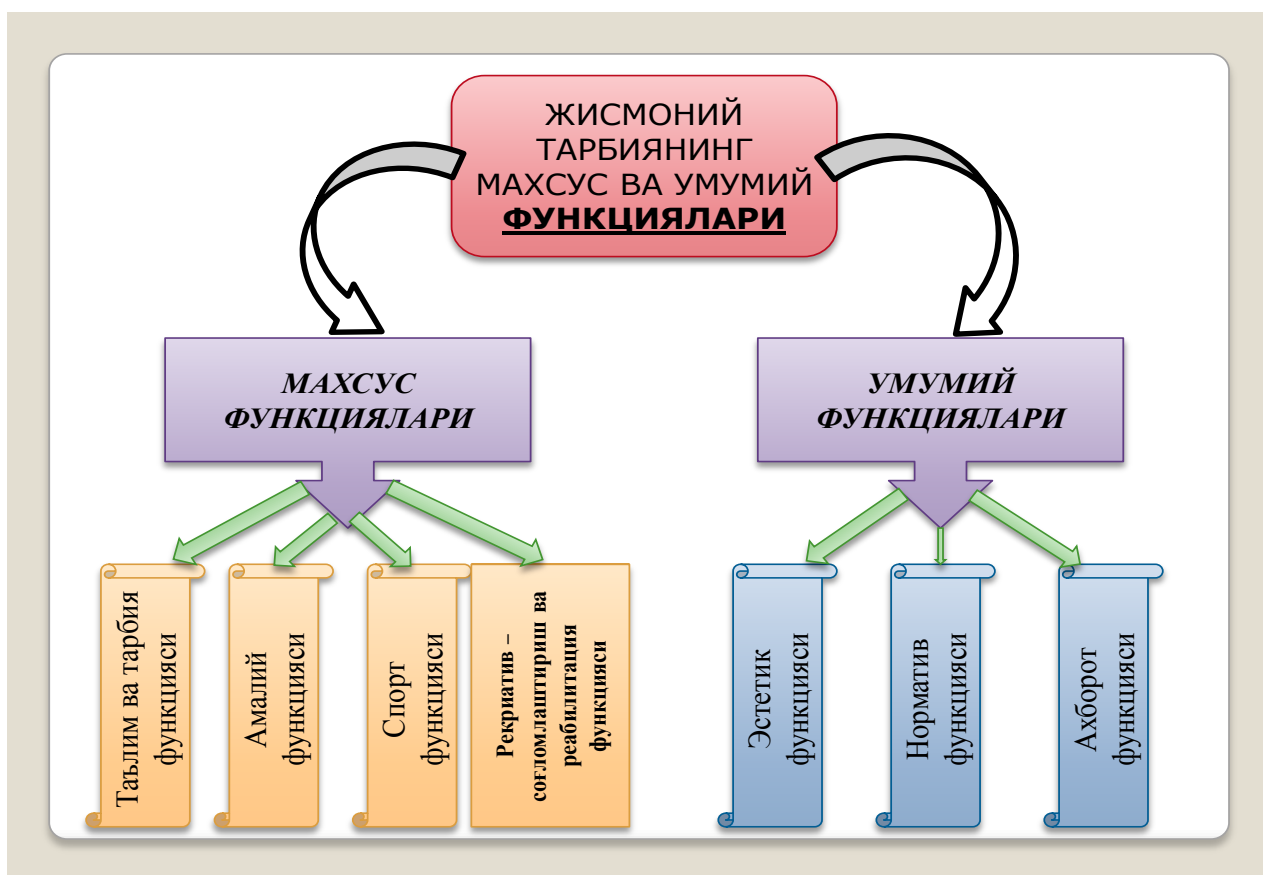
ЖИСМОНИЙ ТАРБИЯНИНГ МАХСУС ВА УМУМИЙ ФУНКЦИЯЛАРИ

МАХСУС ФУНКЦИЯЛАРИ

УМУМИЙ ФУНКЦИЯЛАРИ

Таълим ва тарбия функцияси

Амалий функцияси

Спорт функцияси

Рекриатив – соғломлаштириш ва реабилитация функцияси

Эстетик функцияси

Норматив функцияси

Ахборот функцияси